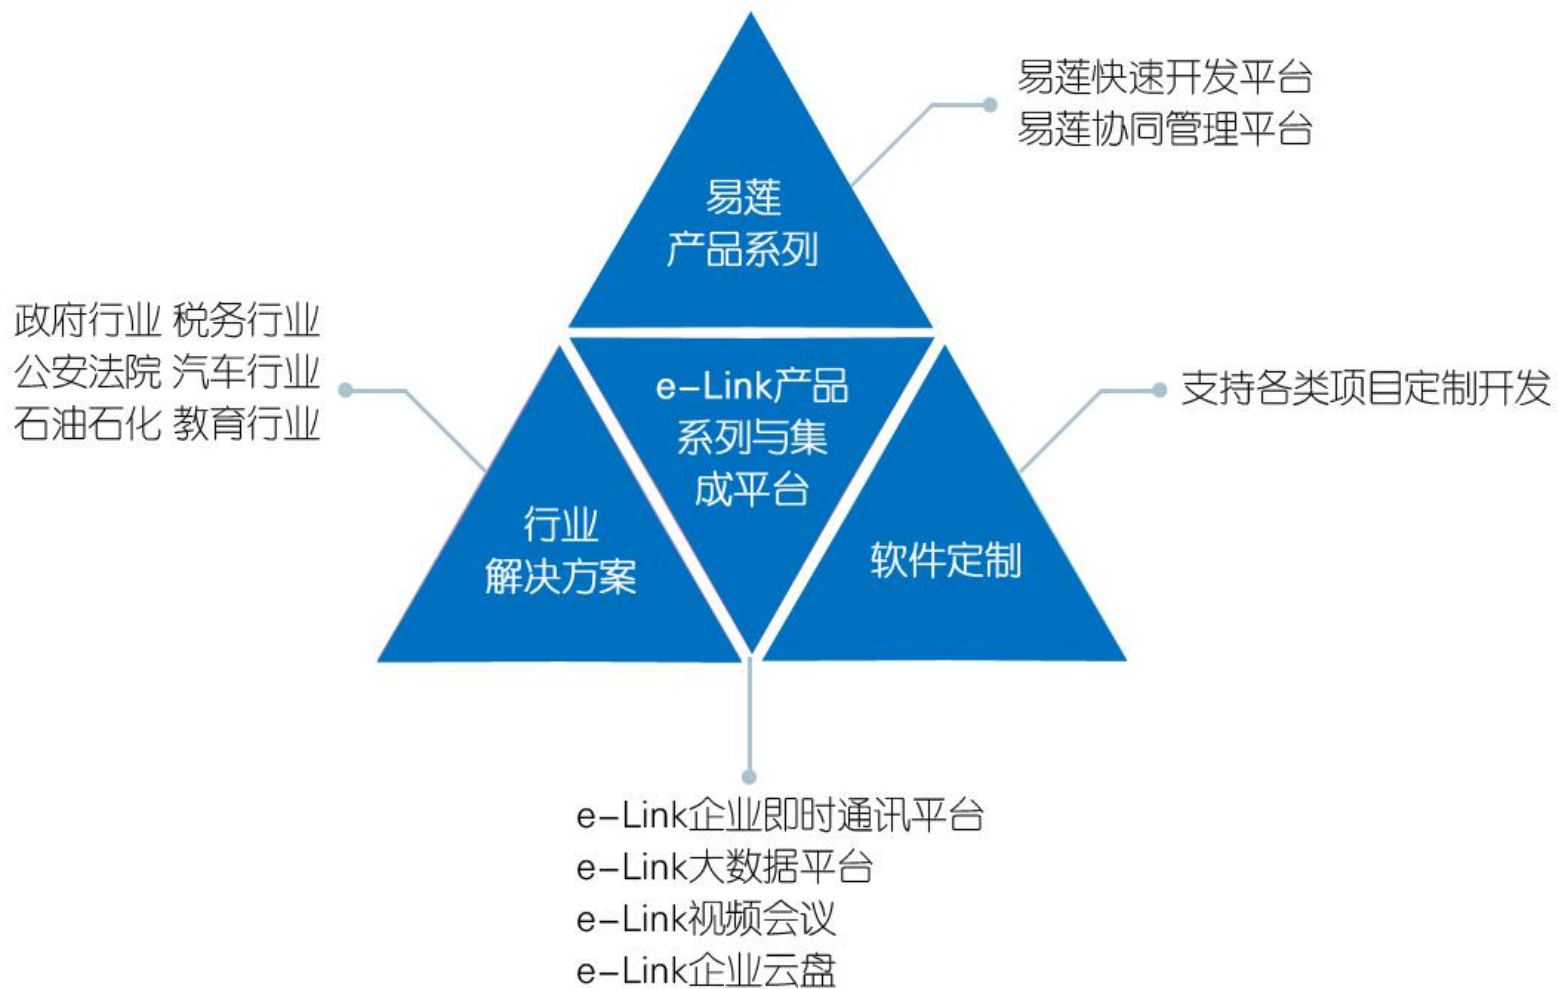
易莲快速开发平台
易莲协同管理平台

易莲
产品系列

政府行业 税务行业
公安法院 汽车行业
石油石化 教育行业

e-Link产品
系列与集
成平台

支持各类项目定制开发

行业
解决方案

软件定制

e-Link企业即时通讯平台
e-Link大数据平台
e-Link视频会议
e-Link企业云盘